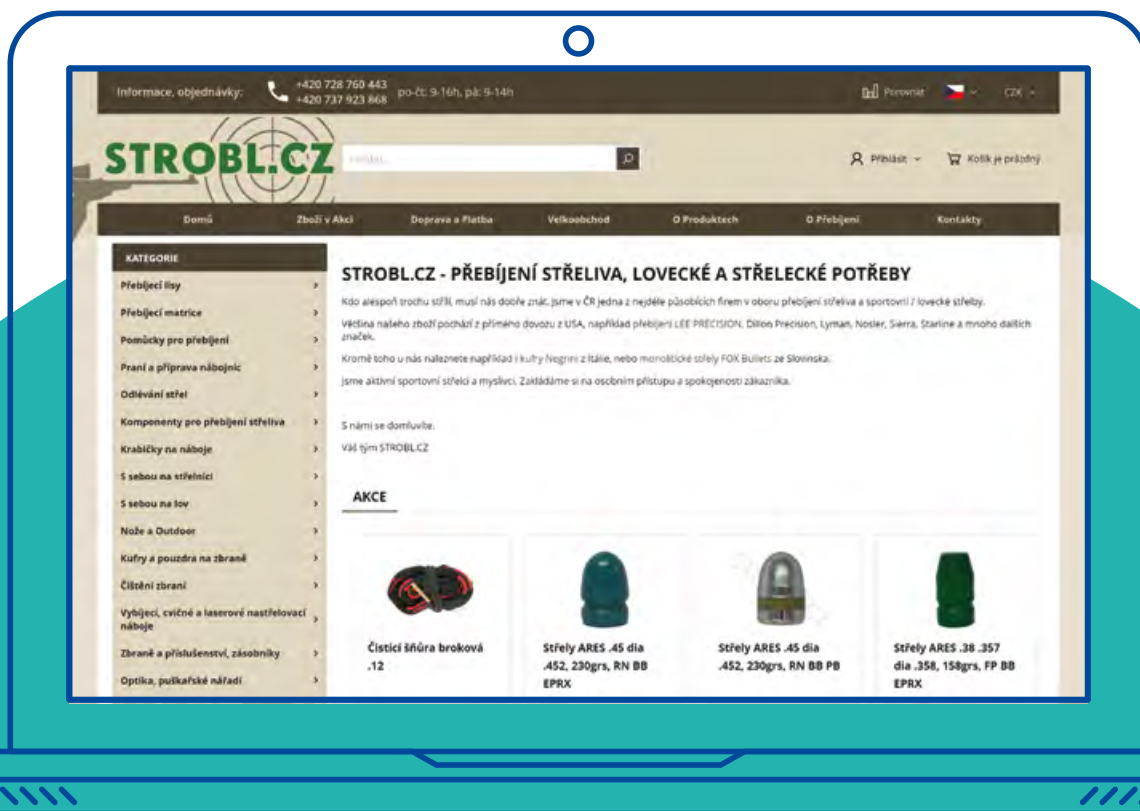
Informace, objednávky: +420 728 760 443 +420 737 923 868 po-čt: 9-16h, pá: 9-14h

Porovnat CZK

STROBL.CZ

Hledat...

Přihlásit Košík je prázdný

Domů Zboží v Akci Doprava a Platba Velkoobchod O Produktech O Přebíjení Kontakty

KATEGORIE

Přebíjecí lisy
Přebíjecí matrice
Pomůcky pro přebíjení
Praní a příprava nábojnic
Odlévání střel
Komponenty pro přebíjení střeliva
Krabičky na náboje
S sebou na střelnici
S sebou na lov
Nože a Outdoor
Kufry a pouzdra na zbraně
Čištění zbraní
Vybíjecí, cvičné a laserové nastřelovací náboje
Zbraně a příslušenství, zásobníky
Optika, puškařské nářadí

STROBL.CZ - PŘEBÍJENÍ STŘELIVA, LOVECKÉ A STŘELECKÉ POTŘEBY

Kdo alespoň trochu střílí, musí nás dobře znát. Jsme v ČR jedna z nejdéle působících firem v oboru přebíjení střeliva a sportovní / lovecké střelby.

Většina našeho zboží pochází z přímého dovozu z USA, například přebíjení LEE PRECISION, Dillon Precision, Lyman, Nosler, Sierra, Starline a mnoho dalších značek.

Kromě toho u nás naleznete například i kufry Negrini z Itálie, nebo monolitické střely FOX Bullets ze Slovinska.

Jsme aktivní sportovní střelci a myslivci. Zakládáme si na osobním přístupu a spokojenosti zákazníka.

S námi se domluvíte.

Váš tým STROBL.CZ

AKCE

Čisticí šňůra broková .12

Střely ARES .45 dia .452, 230grs, RN BB EPRX

Střely ARES .45 dia .452, 230grs, RN BB PB

Střely ARES .38 .357 dia .358, 158grs, FP BB EPRX